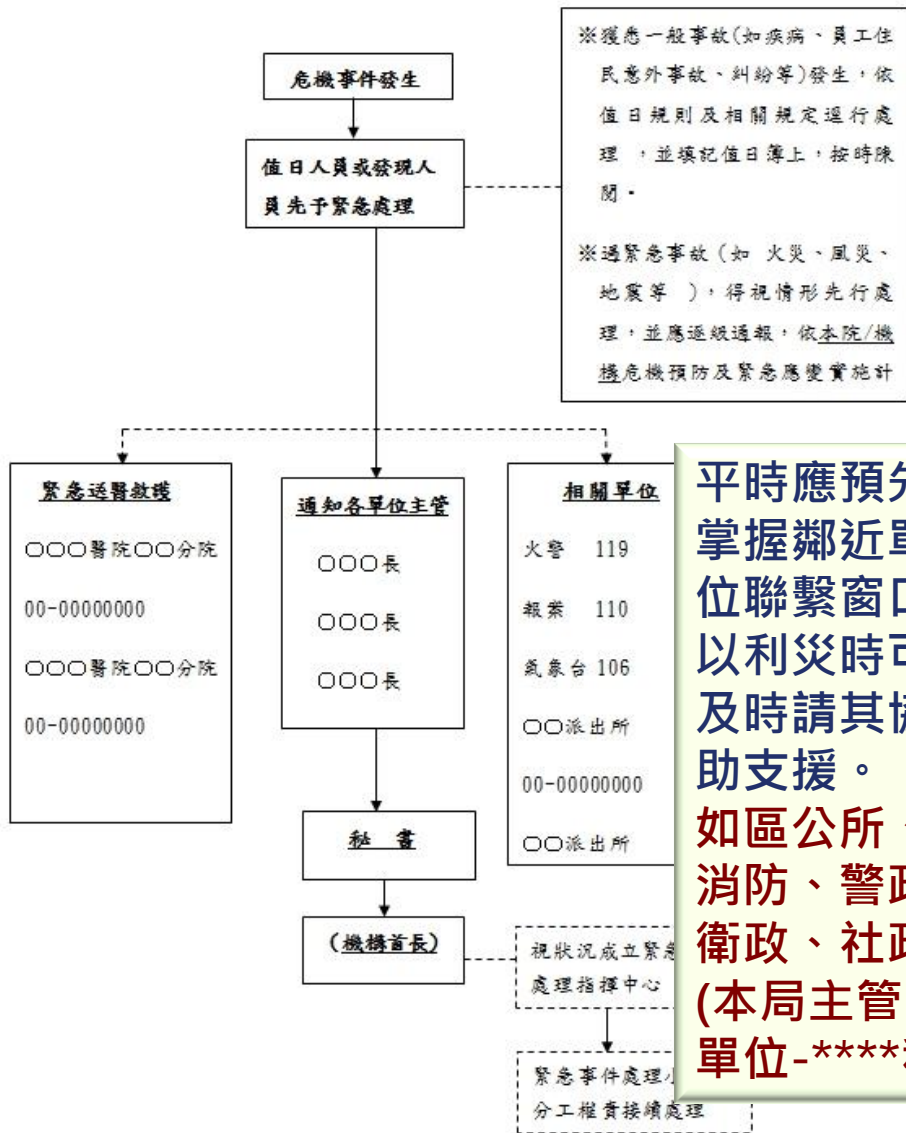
危機事件發生

值日人員或發現人員先予緊急處理

※獲悉一般事故(如疾病、員工住民意外事故、糾紛等)發生，依值日規則及相關規定運行處理 ，並填記值日簿上，按時陳閱。

※遇緊急事故（如 火災、風災、地震等 ），得視情形先行處理，並應逐級通報，依本院/機構危機預防及緊急應變實施計

緊急送醫救護

○○○醫院○○分院

00-00000000

○○○醫院○○分院

00-00000000

通知各單位主管

○○○長

○○○長

○○○長

相關單位

火警 119

報案 110

氣象台 106

○○派出所

00-00000000

○○派出所

秘 書

(機構首長)

視狀況成立緊急處理指揮中心

緊急事件處理小分工權責接續處理

平時應預先掌握鄰近單位聯繫窗口以利災時可及時請其協助支援。
如區公所、消防、警政衛政、社政(本局主管單位-****